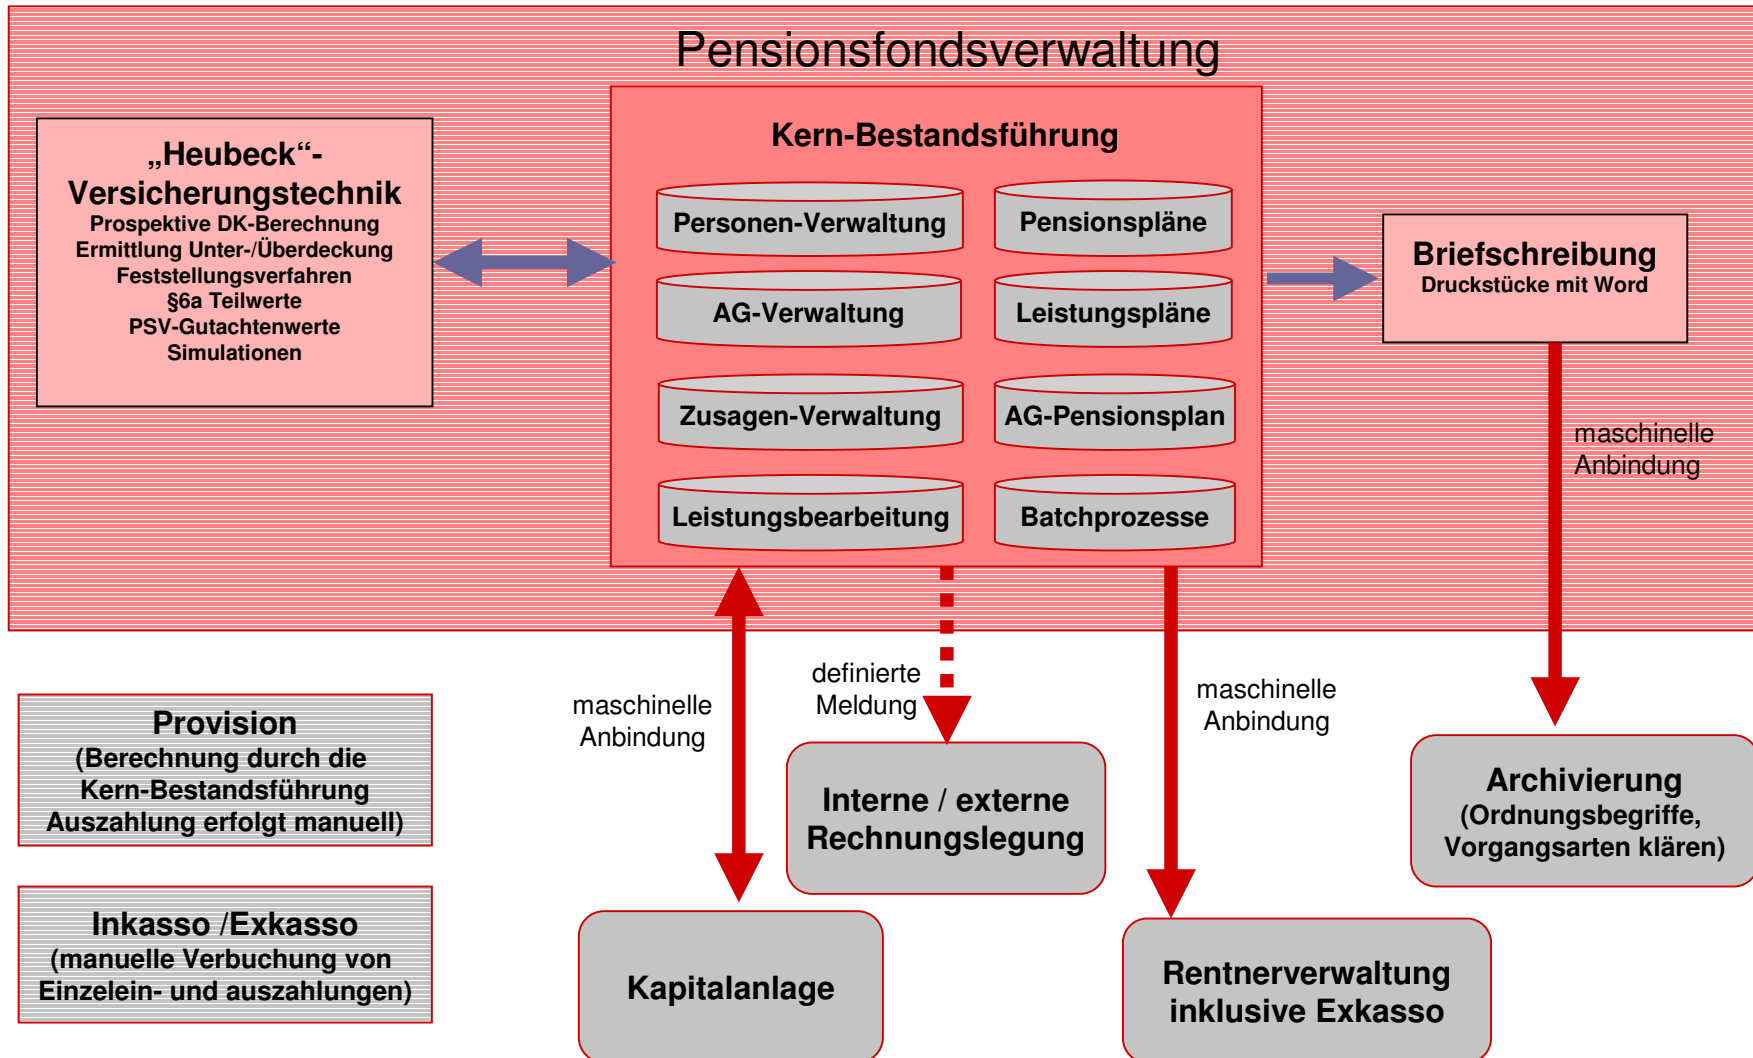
Pensionsfondsverwaltung

„Heubeck“-Versicherungstechnik
Prospektive DK-Berechnung
Ermittlung Unter-/Überdeckung
Feststellungsverfahren
§6a Teilwerte
PSV-Gutachtenwerte
Simulationen

Kern-Bestandsführung

Personen-Verwaltung

Pensionspläne

AG-Verwaltung

Leistungspläne

Zusagen-Verwaltung

AG-Pensionsplan

Leistungsbearbeitung

Batchprozesse

Briefschreibung
Druckstücke mit Word

maschinelle Anbindung

Provision
(Berechnung durch die Kern-Bestandsführung Auszahlung erfolgt manuell)

Inkasso /Exkasso
(manuelle Verbuchung von Einzelein- und auszahlungen)

maschinelle Anbindung

definierte Meldung

maschinelle Anbindung

Interne / externe Rechnungslegung

Archivierung
(Ordnungsbegriffe, Vorgangsarten klären)

Kapitalanlage

Rentnerverwaltung inklusive Exkasso